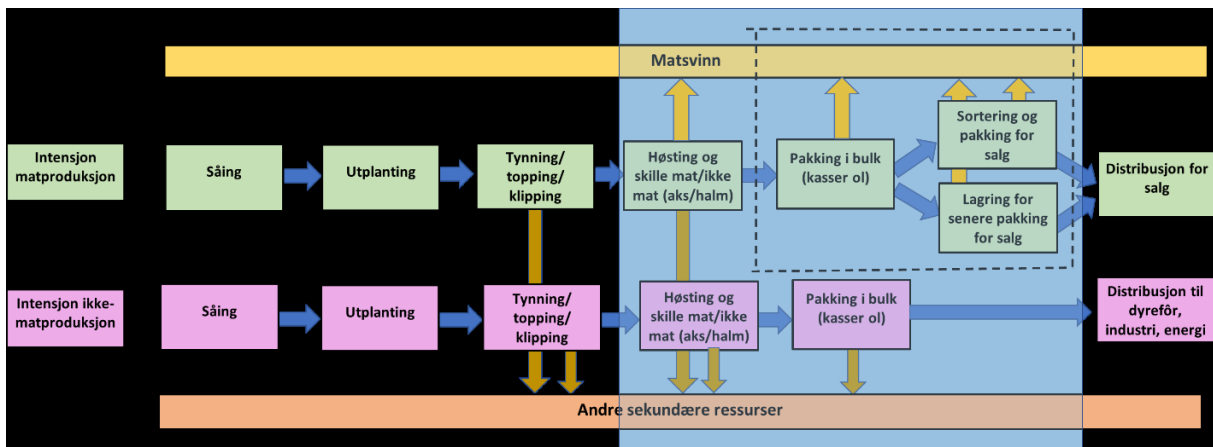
Matsvinn

Intensjon matproduksjon

Såing

Utplanting

Tynning/ topping/ klipping

Høsting og skille mat/ikke mat (aks/halm)

Pakking i bulk (kasser ol)

Sortering og pakking for salg

Lagring for senere pakking for salg

Distribusjon for salg

Intensjon ikke-matproduksjon

Såing

Utplanting

Tynning/ topping/ klipping

Høsting og skille mat/ikke mat (aks/halm)

Pakking i bulk (kasser ol)

Distribusjon til dyrefôr, industri, energi

Andre sekundære ressurser